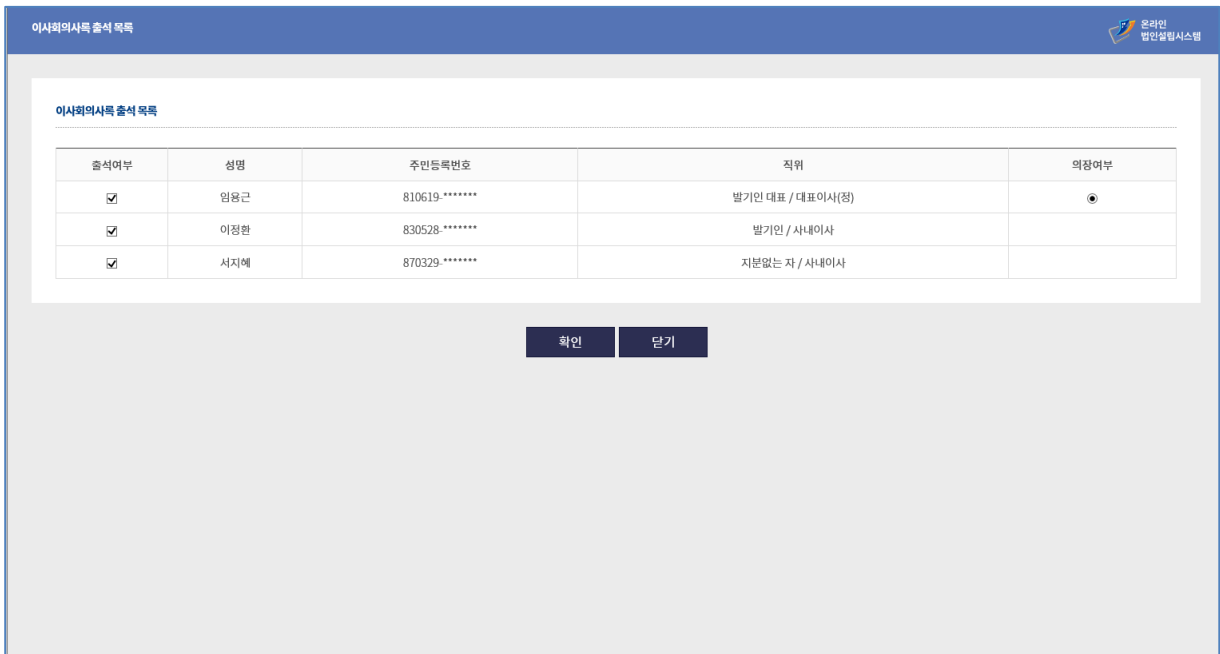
이사회의사록 출석 목록

온라인 법인설립시스템

이사회의사록 출석 목록

| 출석여부 | 성명 | 주민등록번호 | 직위 | 의장여부 |
|---|---|---|---|---|
| ☑ | 임용근 | 810619-******* | 발기인 대표 / 대표이사(정) | ◉ |
| ☑ | 이정환 | 830528-******* | 발기인 / 사내이사 | |
| ☑ | 서지혜 | 870329-******* | 지분없는 자 / 사내이사 | |

확인 닫기